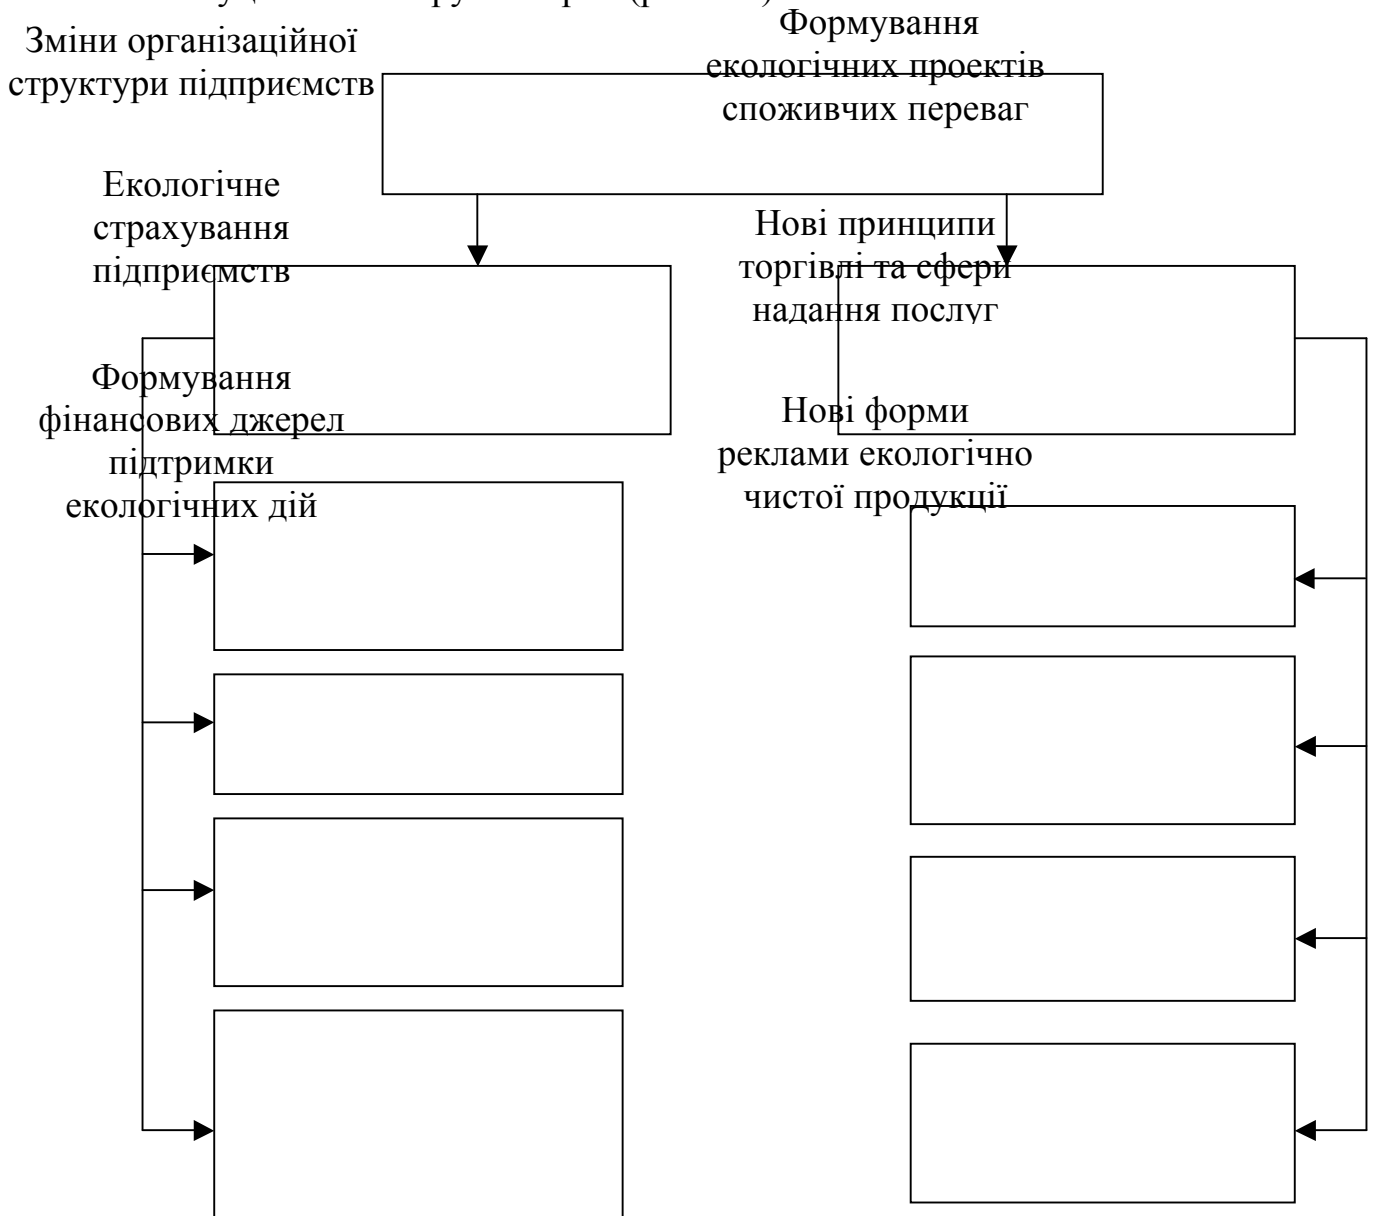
Зміни організаційної структури підприємств

Формування екологічних проектів споживчих переваг

Екологічне страхування підприємств

Нові принципи торгівлі та сфери надання послуг

Формування фінансових джерел підтримки екологічних дій

Нові форми реклами екологічно чистої продукції